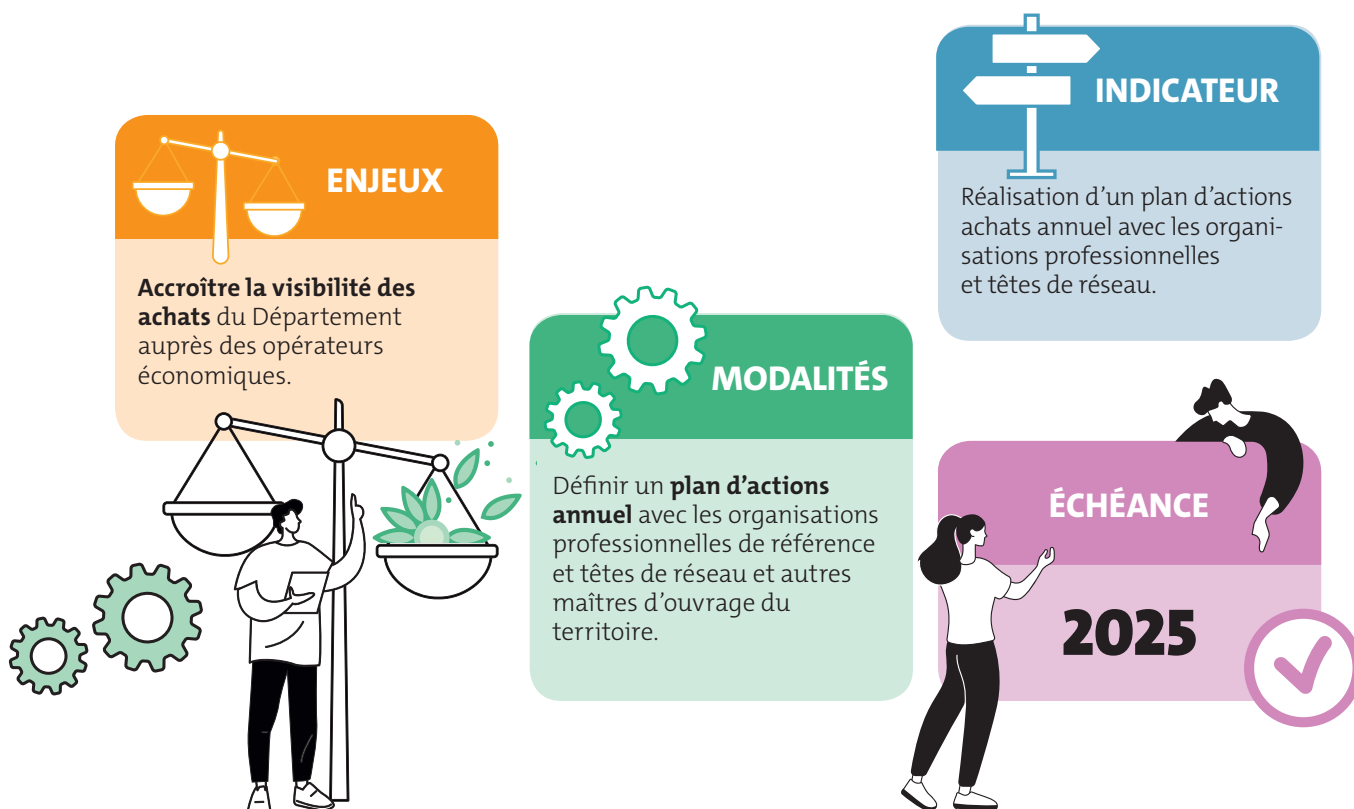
ENJEUX

**Accroître la visibilité des achats** du Département auprès des opérateurs économiques.

MODALITÉS

Définir un **plan d'actions annuel** avec les organisations professionnelles de référence et têtes de réseau et autres maîtres d'ouvrage du territoire.

INDICATEUR

Réalisation d'un plan d'actions achats annuel avec les organisations professionnelles et têtes de réseau.

ÉCHÉANCE

2025